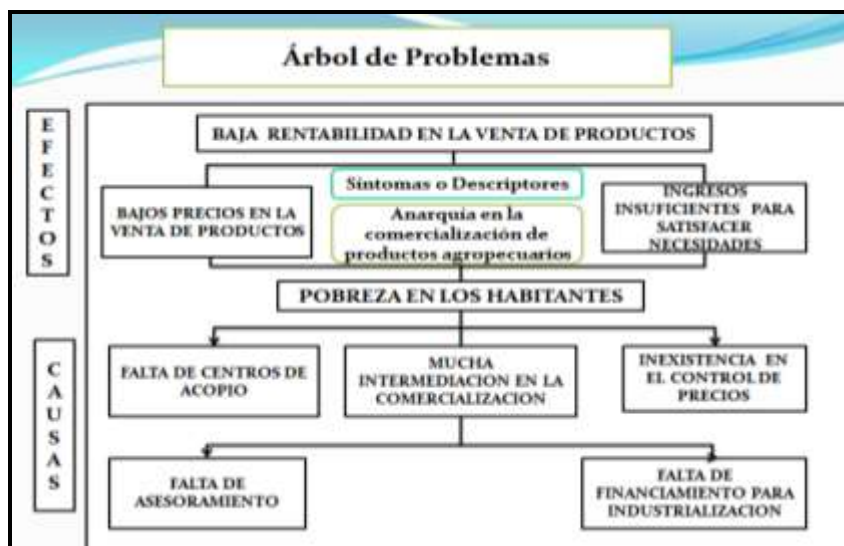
Árbol de Problemas

EFECTOS

BAJA RENTABILIDAD EN LA VENTA DE PRODUCTOS

Síntomas o Descriptores

BAJOS PRECIOS EN LA VENTA DE PRODUCTOS

Anarquía en la comercialización de productos agropecuarios

INGRESOS INSUFICIENTES PARA SATISFACER NECESIDADES

POBREZA EN LOS HABITANTES

CAUSAS

FALTA DE CENTROS DE ACOPIO

MUCHA INTERMEDIACION EN LA COMERCIALIZACION

INEXISTENCIA EN EL CONTROL DE PRECIOS

FALTA DE ASESORAMIENTO

FALTA DE FINANCIAMIENTO PARA INDUSTRIALIZACION